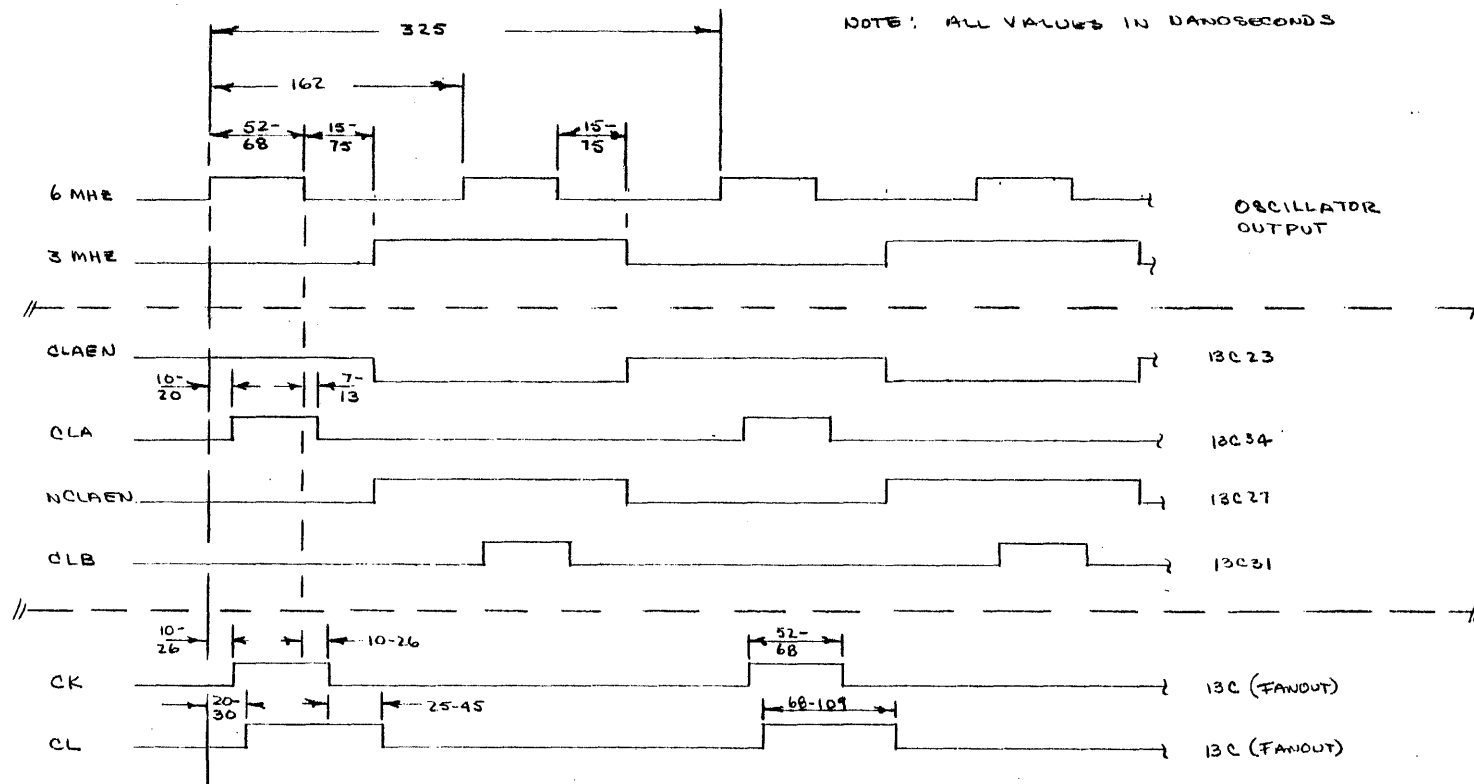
NOTE: ALL VALUES IN NANOSECONDS

325

162

52-
68

15-
75

15-
15

6 MHZ

3 MHZ

OSCILLATOR
OUTPUT

CLAEN

13C23

10-
20

7-
13

CLA

13C34

NCLAEN

13C27

CLB

13C31

10-
26

10-26

52-
68

CK

13C (FANOUT)

20-
30

25-45

68-109

CL

13C (FANOUT)